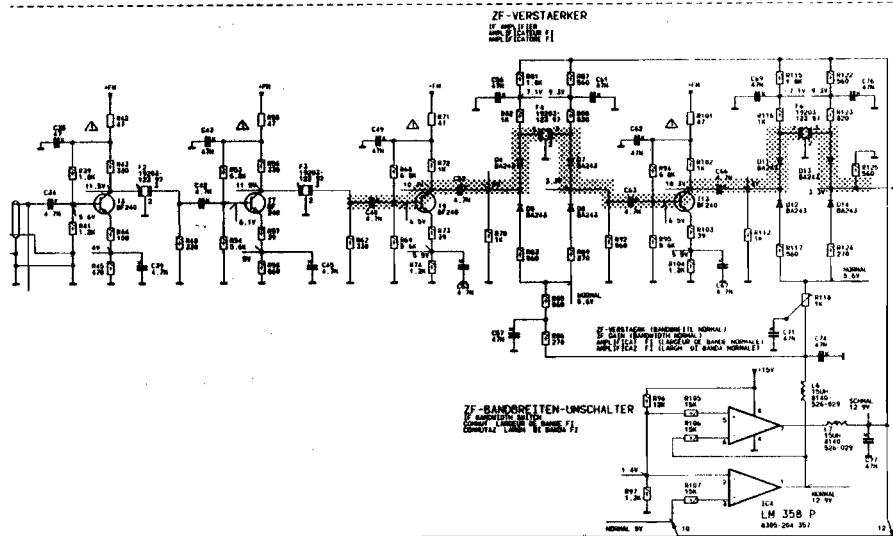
ZF-VERSTAERKER
IF AMPLIFIER
AMPLIFICATEUR FI
AMPLIFICATORE FI

+FM
R62
47
C38
47
R39
1.8K
R63
330
C34
4.7N
11.9V
T3
BF240
R41
1.2K
5.6V
R64
100
R40
470
F2
15204-
123 97
C42
4.7N
R65
6.8K
C43
47N
+FM
R68
47
R66
330
11.9V
T7
BF240
6.1V
R67
39
R69
680
R48
330
R54
5.6K
5V
C29
4.7N
C45
4.7N
F3
15204-
123 97
C49
47N
+FM
R71
47
R72
1K
R70
6.8K
10.8V
C50
4.7N
T8
BF240
4.5V
R73
39
R74
1.2K
R76
5.6K
5.5V
R62
330
C48
4.7N
C56
47N
R81
1.8K
R83
560
C61
47N
7.1V
9.3V
R82
1K
F4
15203-
123 97
R80
820
D4
BA243
D5
BA243
D6
BA243
D4
BA243
R78
1K
R85
560
R86
270
R89
270
R92
560
R88
560
NORMAL
6.8V
C57
47N
R86
270
+FM
R101
47
C62
47N
R102
1K
R95
6.8K
10.3V
C64
4.7N
C63
4.7N
T12
BF240
4.5V
R103
39
R90
5.6K
R104
1.2K
C41
4.7N
C69
47N
R115
1.8K
R122
560
C76
47N
7.1V
9.3V
R116
1K
F6
15203-
123 97
R123
820
D11
BA243
D13
BA243
D12
BA243
D14
BA243
R125
560
3.3V
R112
1K
R117
560
R124
270
NORMAL
5.6V
R118
1K
C71
47N
C74
47N
ZF-VERSTAERK (BANDBREIT NORMAL)
IF GAIN (BANDWIDTH NORMAL)
AMPLIFICAT FI (LARGEUR DE BANDE NORMALE)
AMPLIFICAZ FI (LARGH DI BANDA NORMALE)
+15V
L6
15UH
8140
526-029
SCHMAL
12.9V
L7
15UH
8140
526-029
C77
47N
ZF-BANDBREITEN-UNSCHALTER
IF BANDWIDTH SWITCH
COMMUT LARGEUR DE BANDE FI
COMMUTAZ LARGH DI BANDA FI
R96
10K
R105
15K
R106
15K
R107
15K
R97
1.2K
1.4V
NORMAL
12.9V
IC4
LM 358 P
4305 264 357
NORMAL 9V
10
12